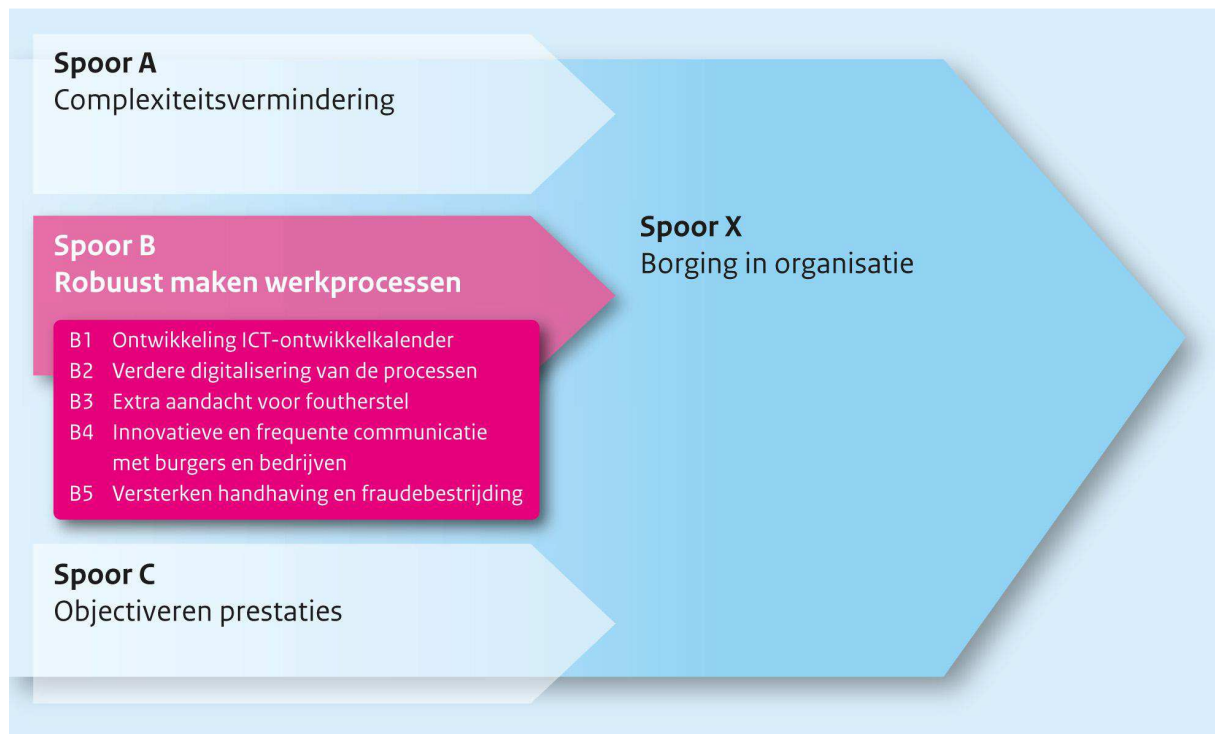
Spoor A
Complexiteitsvermindering

Spoor B
Robuust maken werkprocessen

B1 Ontwikkeling ICT-ontwikkelkalender
B2 Verdere digitalisering van de processen
B3 Extra aandacht voor foutherstel
B4 Innovatieve en frequente communicatie met burgers en bedrijven
B5 Versterken handhaving en fraudebestrijding

Spoor C
Objectiveren prestaties

Spoor X
Borging in organisatie